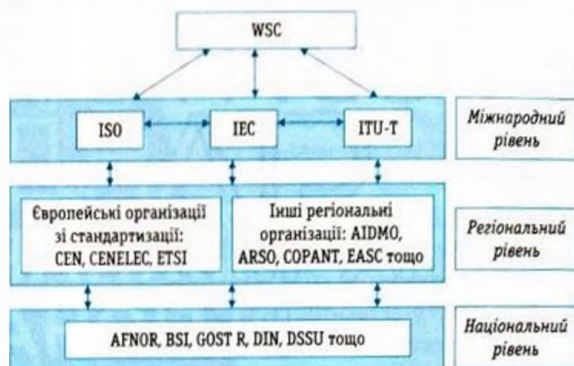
WSC

ISO

IEC

ITU-T

Міжнародний рівень

Європейські організації зі стандартизації: CEN, CENELEC, ETSI

Інші регіональні організації: AIDMO, ARSO, COPANT, EASC тощо

Регіональний рівень

AFNOR, BSI, GOST R, DIN, DSSU тощо

Національний рівень